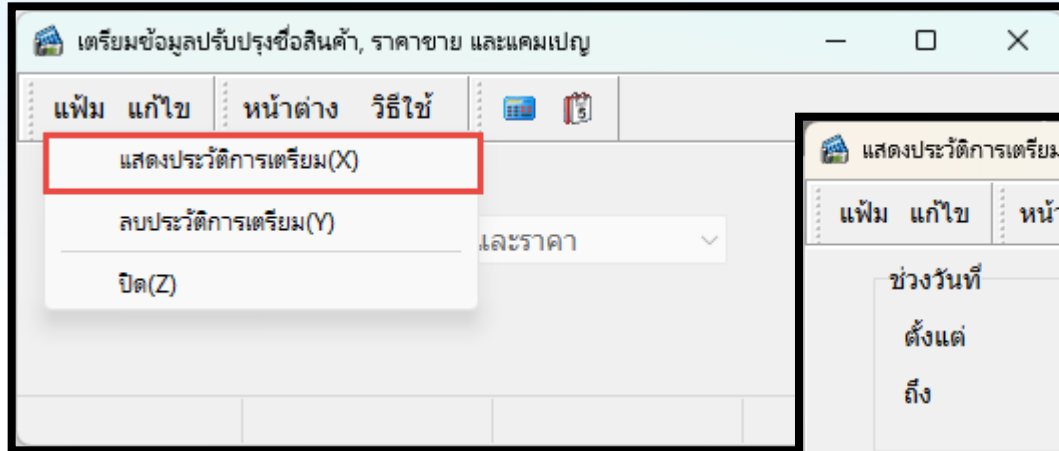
เตรียมข้อมูลปรับปรุงชื่อสินค้า, ราคาขาย และแคมเปญ

แฟ้ม แก้ไข หน้าต่าง วิธีใช้

แสดงประวัติการเตรียม(X)

ลบประวัติการเตรียม(Y)

ปิด(Z)

และราคา

แสดงประวัติการเตรียม

แฟ้ม แก้ไข หน้า

ช่วงวันที่

ตั้งแต่

ถึง